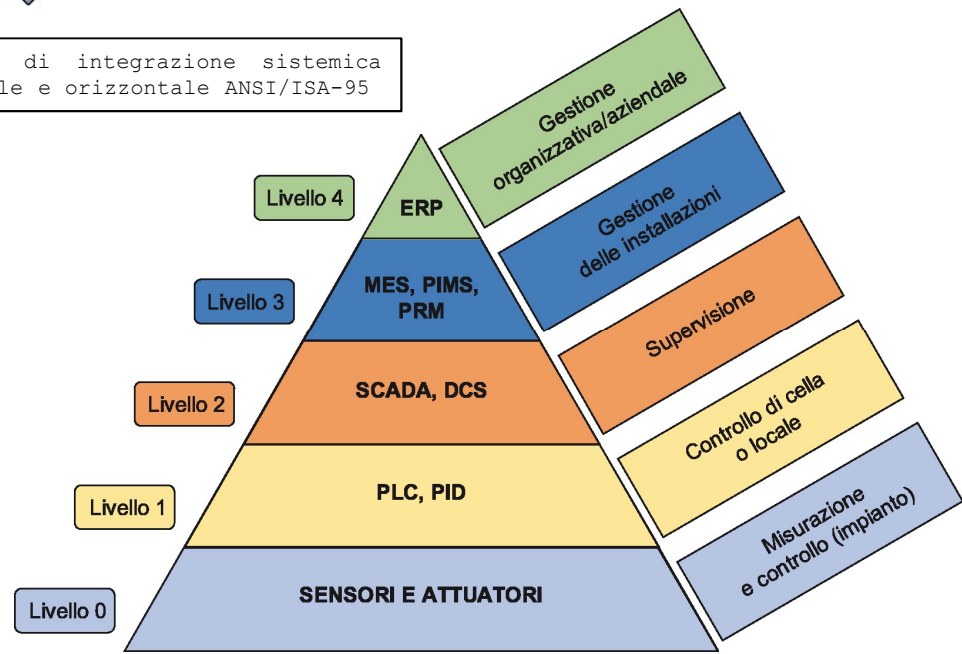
di integrazione sistemica
le e orizzontale ANSI/ISA-95

Livello 4
ERP
Gestione organizzativa/aziendale

Livello 3
MES, PIMS, PRM
Gestione delle installazioni

Livello 2
SCADA, DCS
Supervisione

Livello 1
PLC, PID
Controllo di cella o locale

Livello 0
SENSORI E ATTUATORI
Misurazione e controllo (impianto)